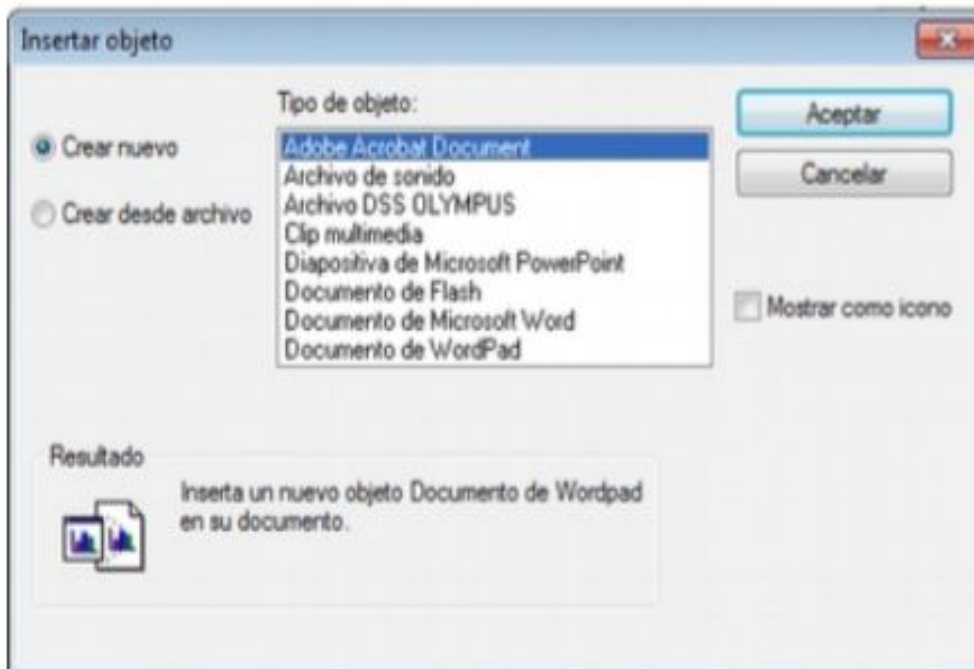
Insertar objeto

Crear nuevo

Crear desde archivo

Tipo de objeto:

Adobe Acrobat Document
Archivo de sonido
Archivo DSS OLYMPUS
Clip multimedia
Diapositiva de Microsoft PowerPoint
Documento de Flash
Documento de Microsoft Word
Documento de WordPad

Aceptar

Cancelar

Mostrar como icono

Resultado

Inserta un nuevo objeto Documento de Wordpad en su documento.